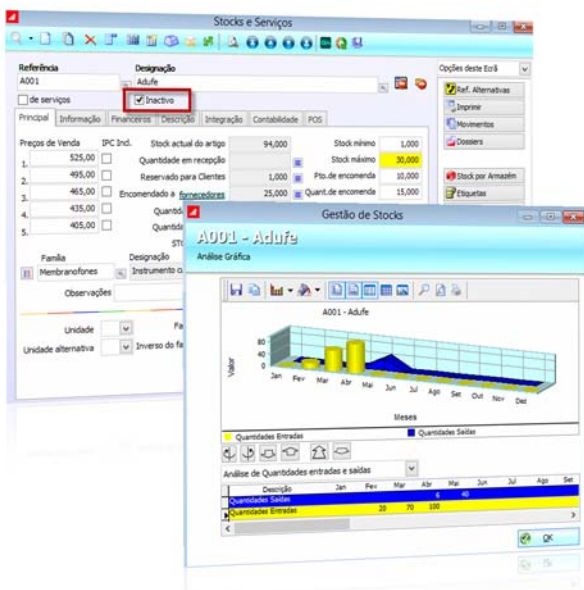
Stocks e Serviços

Referência
A001
Designação
Adufe
de serviços
Inactivo
Opções deste Ecrã
Ref. Alternativas
Imprimir
Movimentos
Dossiers
Stock por Armazém
Etiquetas

Principal | Informação | Financeiros | Descrição | Integração | Contabilidade | POS

Preços de Venda
IPC Incl.
1. 525,00
2. 495,00
3. 465,00
4. 435,00
5. 405,00

Stock actual do artigo 94,000
Quantidade em recepção
Reservado para Clientes 1,000
Encomendado a fornecedores 25,000
Quantid
Quantid
Stock mínimo 1,000
Stock máximo 30,000
Pto.de encomenda 10,000
Quant.de encomenda 15,000

Família
Membranofones
Designação
Instrumento c
Observações
Unidade
Unidade alternativa
Inverso do fa

Gestão de Stocks

A001 - Adufe
Análise Gráfica

A001 - Adufe
80
40
0
Valor
Jan Fev Mar Abr Mai Jun Jul Ago Set Out Nov Dez
Meses
Quantidades Entradas
Quantidades Saídas

Análise de Quantidades entradas e saídas

| Descrição | Jan | Fev | Mar | Abr | Mai | Jun | Jul | Ago | Set |
|---|---|---|---|---|---|---|---|---|---|
| Quantidades Saídas | | | | 6 | 40 | | | | |
| Quantidades Entradas | | 20 | 70 | 100 | | | | | |

OK